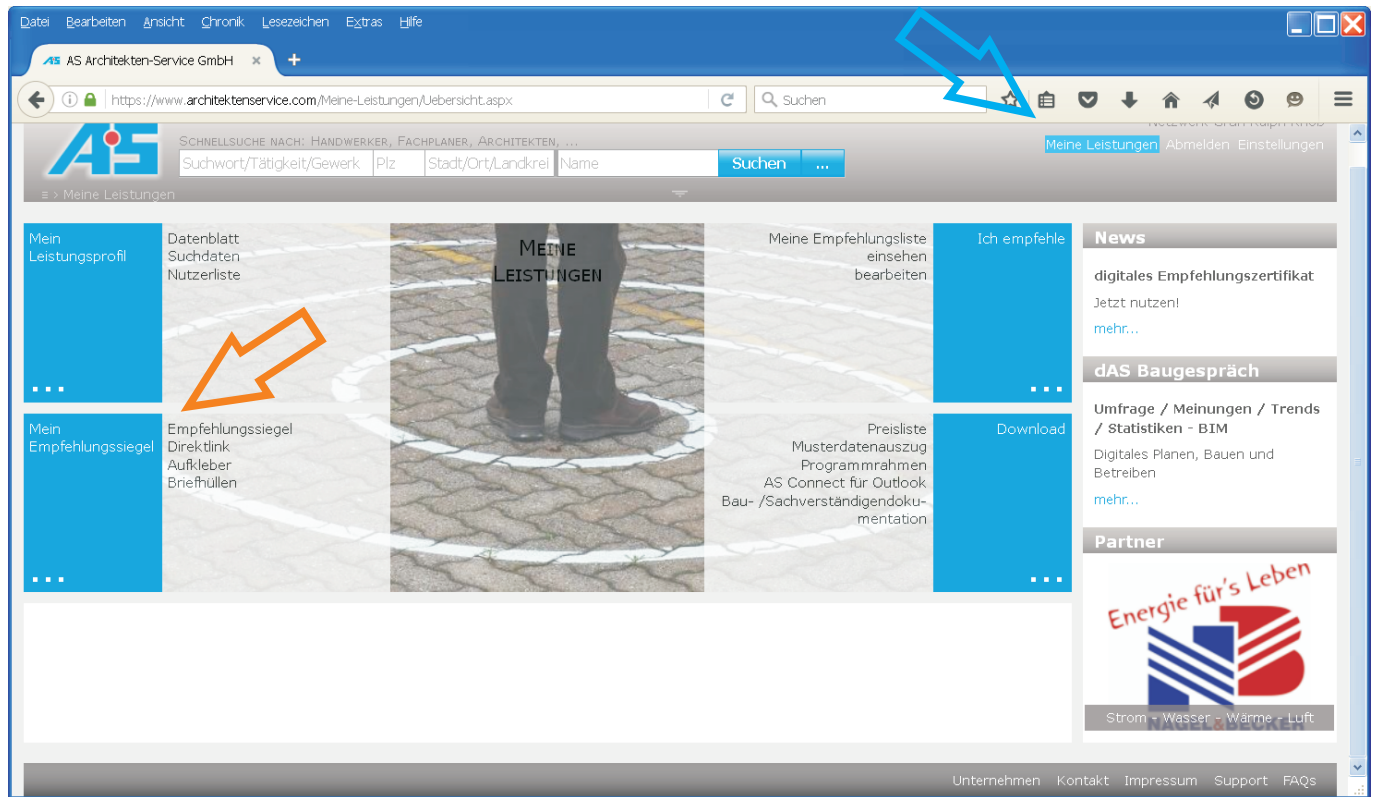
Datei Bearbeiten Ansicht Chronik Lesezeichen Extras Hilfe

AS Architekten-Service GmbH

https://www.architektenservice.com/Meine-Leistungen/Uebersicht.aspx

Suchen

Schnellsuche nach: Handwerker, Fachplaner, Architekten, ...

Suchwort/Tätigkeit/Gewerk Plz Stadt/Ort/Landkrei Name Suchen ...

Meine Leistungen Abmelden Einstellungen

≡ > Meine Leistungen

Mein Leistungsprofil

Datenblatt
Suchdaten
Nutzerliste

Meine Leistungen

Meine Empfehlungsliste
einsehen
bearbeiten

Ich empfehle

Mein Empfehlungssiegel

Empfehlungssiegel
Direktlink
Aufkleber
Briefhüllen

Preisliste
Musterdatenauszug
Programmrahmen
AS Connect für Outlook
Bau- /Sachverständigendokumentation

Download

News

digitales Empfehlungszertifikat

Jetzt nutzen!

mehr...

dAS Baugespräch

Umfrage / Meinungen / Trends / Statistiken - BIM

Digitales Planen, Bauen und Betreiben

mehr...

Partner

Energie für's Leben

Strom - Wasser - Wärme - Luft

Unternehmen Kontakt Impressum Support FAQs